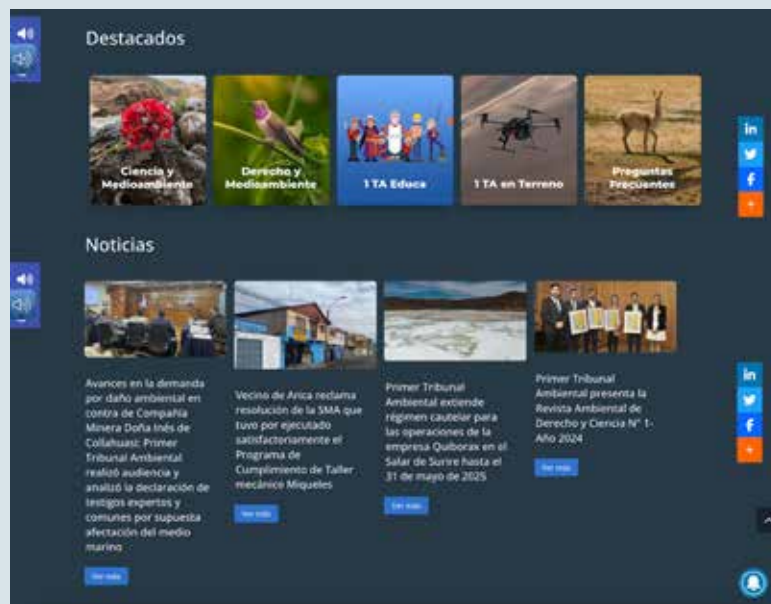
Destacados

Ciencia y Medioambiente

Derecho y Medioambiente

1 TA Educa

1 TA en Terreno

Preguntas Frecuentes

in

f

Noticias

Avances en la demanda por daño ambiental en contra de Compañía Minera Doña Inés de Collahuasi: Primer Tribunal Ambiental realizó audiencia y analizó la declaración de testigos expertos y comunes por supuesta afectación del medio marino

Ver más

Vecino de Arica reclama resolución de la SMA que tuvo por ejecutado satisfactoriamente el Programa de Cumplimiento de Taller mecánico Miqueles

Ver más

Primer Tribunal Ambiental extiende régimen cautelar para las operaciones de la empresa Quiborax en el Salar de Surire hasta el 31 de mayo de 2025

Ver más

Primer Tribunal Ambiental presenta la Revista Ambiental de Derecho y Ciencia N° 1-Año 2024

Ver más

in

f